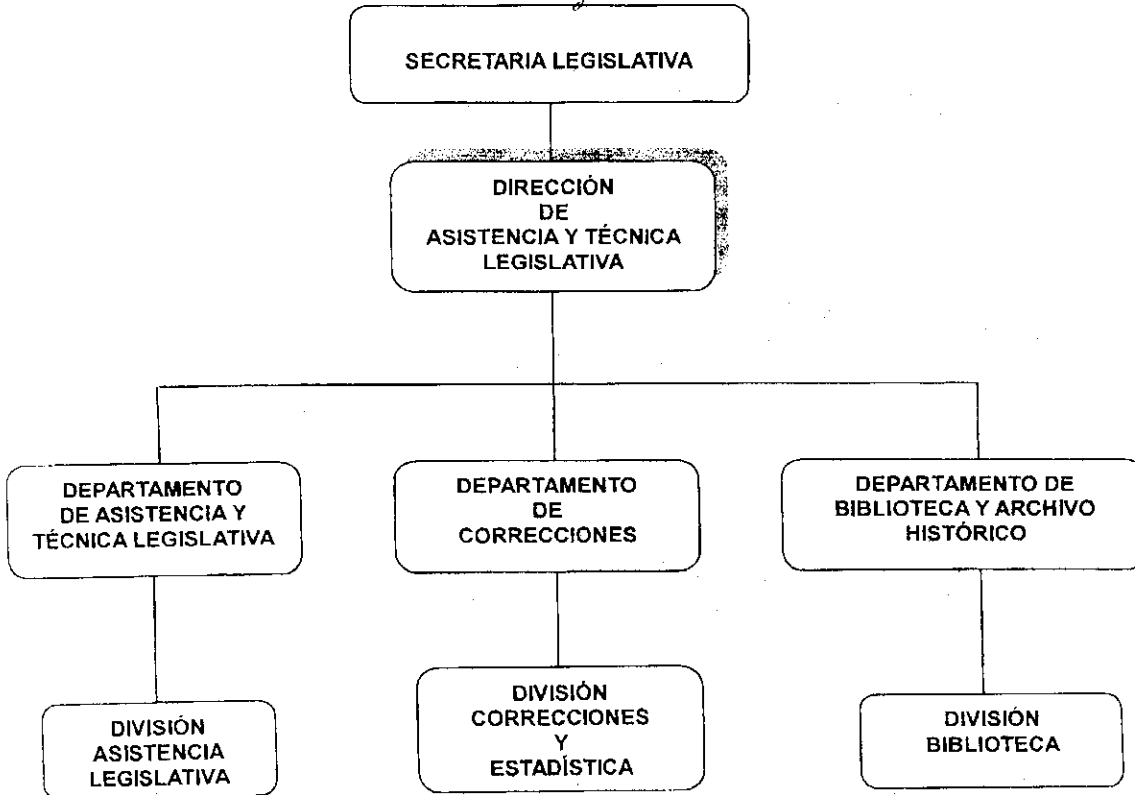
SECRETARIA LEGISLATIVA

DIRECCIÓN DE ASISTENCIA Y TÉCNICA LEGISLATIVA

DEPARTAMENTO DE ASISTENCIA Y TÉCNICA LEGISLATIVA

DEPARTAMENTO DE CORRECCIONES

DEPARTAMENTO DE BIBLIOTECA Y ARCHIVO HISTÓRICO

DIVISIÓN ASISTENCIA LEGISLATIVA

DIVISIÓN CORRECCIONES Y ESTADÍSTICA

DIVISIÓN BIBLIOTECA